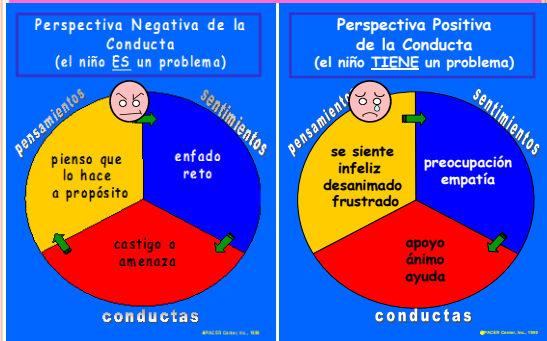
Perspectiva Negativa de la Conducta
(el niño ES un problema)

pensamientos
sentimientos

pienso que lo hace a propósito

enfado reto

castigo o amenaza

conductas

©PACER Center, Inc., 1999

Perspectiva Positiva de la Conducta
(el niño TIENE un problema)

pensamientos
sentimientos

se siente infeliz desanimado frustrado

preocupación empatía

apoyo ánimo ayuda

conductas

©PACER Center, Inc., 1999